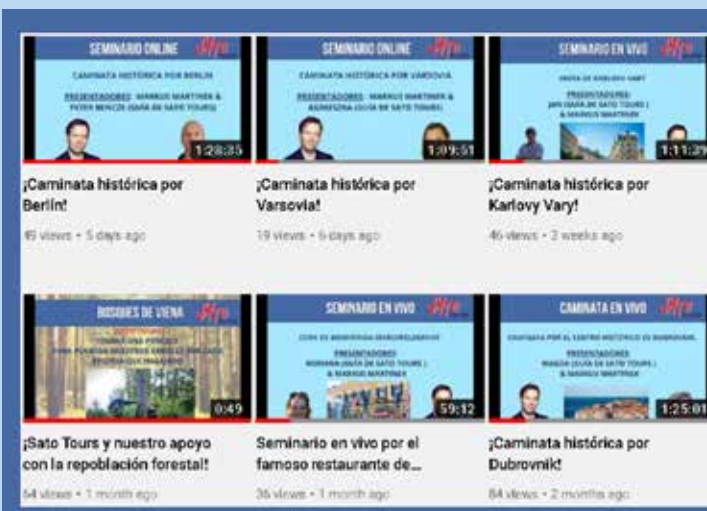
SEMINARIO ONLINE
CAMINATA HISTÓRICA POR BERLIN
PRESENTADORES: MARKUS MARTINER & PETER BENCZE (GUÍA DE SATO TOURS)
1:28:35

¡Caminata histórica por Berlín!
45 views • 5 days ago

SEMINARIO ONLINE
CAMINATA HISTÓRICA POR VARSOVIA
PRESENTADORES: MARKUS MARTINER & AGNIESZKA (GUÍA DE SATO TOURS)
1:09:51

¡Caminata histórica por Varsovia!
19 views • 6 days ago

SEMINARIO EN VIVO
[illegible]
PRESENTADORES:
JAN (GUÍA DE SATO TOURS) & MARKUS MARTINER
1:11:3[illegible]

¡Caminata histórica por Karlovy Vary!
46 views • 2 weeks ago

BOSQUES DE VIENA
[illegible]
0:49

¡Sato Tours y nuestro apoyo con la repoblación forestal!
54 views • 1 month ago

SEMINARIO EN VIVO
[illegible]
PRESENTADORES
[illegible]
& MARKUS MARTINER
59:12

Seminario en vivo por el famoso restaurante de...
36 views • 1 month ago

CAMINATA EN VIVO
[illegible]
PRESENTADORES
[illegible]
& MARKUS MARTINER
1:25:01

¡Caminata histórica por Dubrovnik!
84 views • 2 months ago